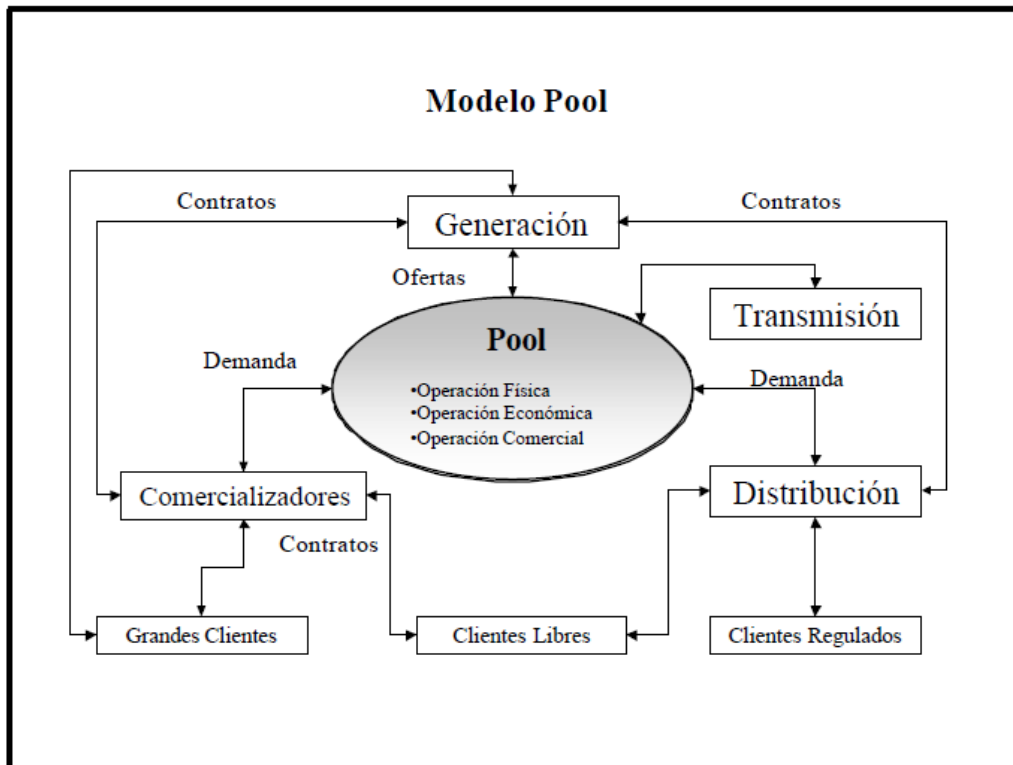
Modelo Pool

Contratos

Generación

Contratos

Ofertas

Transmisión

Pool

Demanda

•Operación Física
•Operación Económica
•Operación Comercial

Demanda

Comercializadores

Distribución

Contratos

Grandes Clientes

Clientes Libres

Clientes Regulados